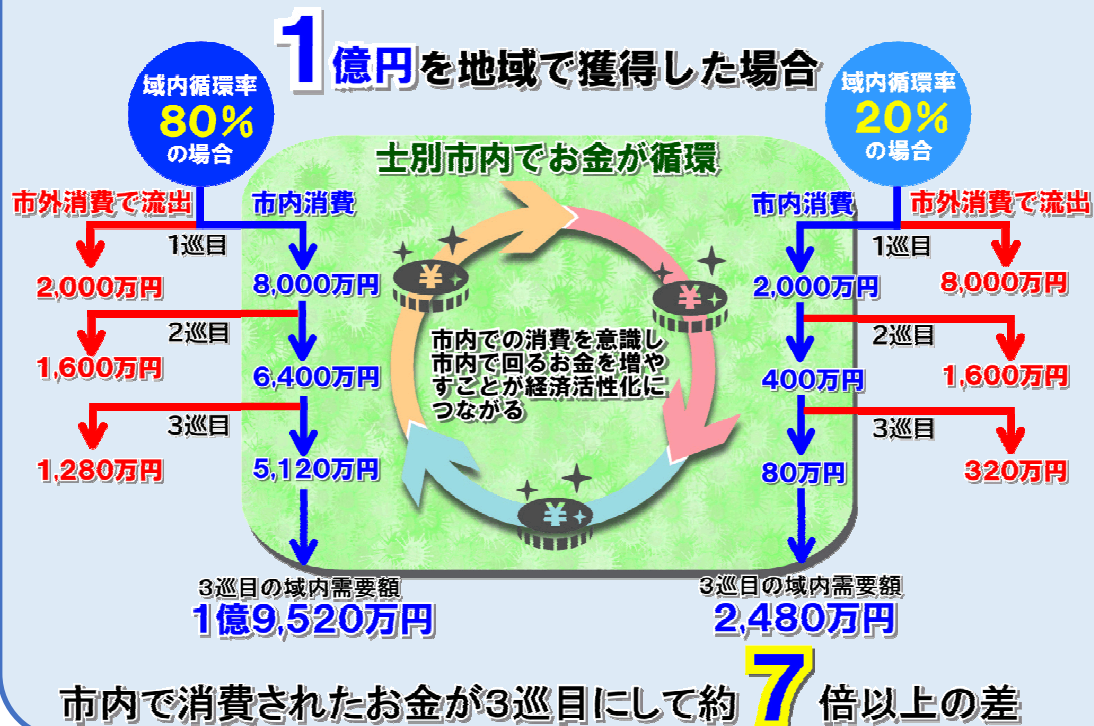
1億円を地域で獲得した場合

域内循環率 80% の場合

域内循環率 20% の場合

士別市内でお金が循環

市外消費で流出

市内消費

1巡目

2,000万円

8,000万円

2巡目

1,600万円

6,400万円

3巡目

1,280万円

5,120万円

市内での消費を意識し市内で回るお金を増やすことが経済活性化につながる

市内消費

市外消費で流出

1巡目

2,000万円

8,000万円

2巡目

400万円

1,600万円

3巡目

80万円

320万円

3巡目の域内需要額
1億9,520万円

3巡目の域内需要額
2,480万円

市内で消費されたお金が3巡目にして約7倍以上の差